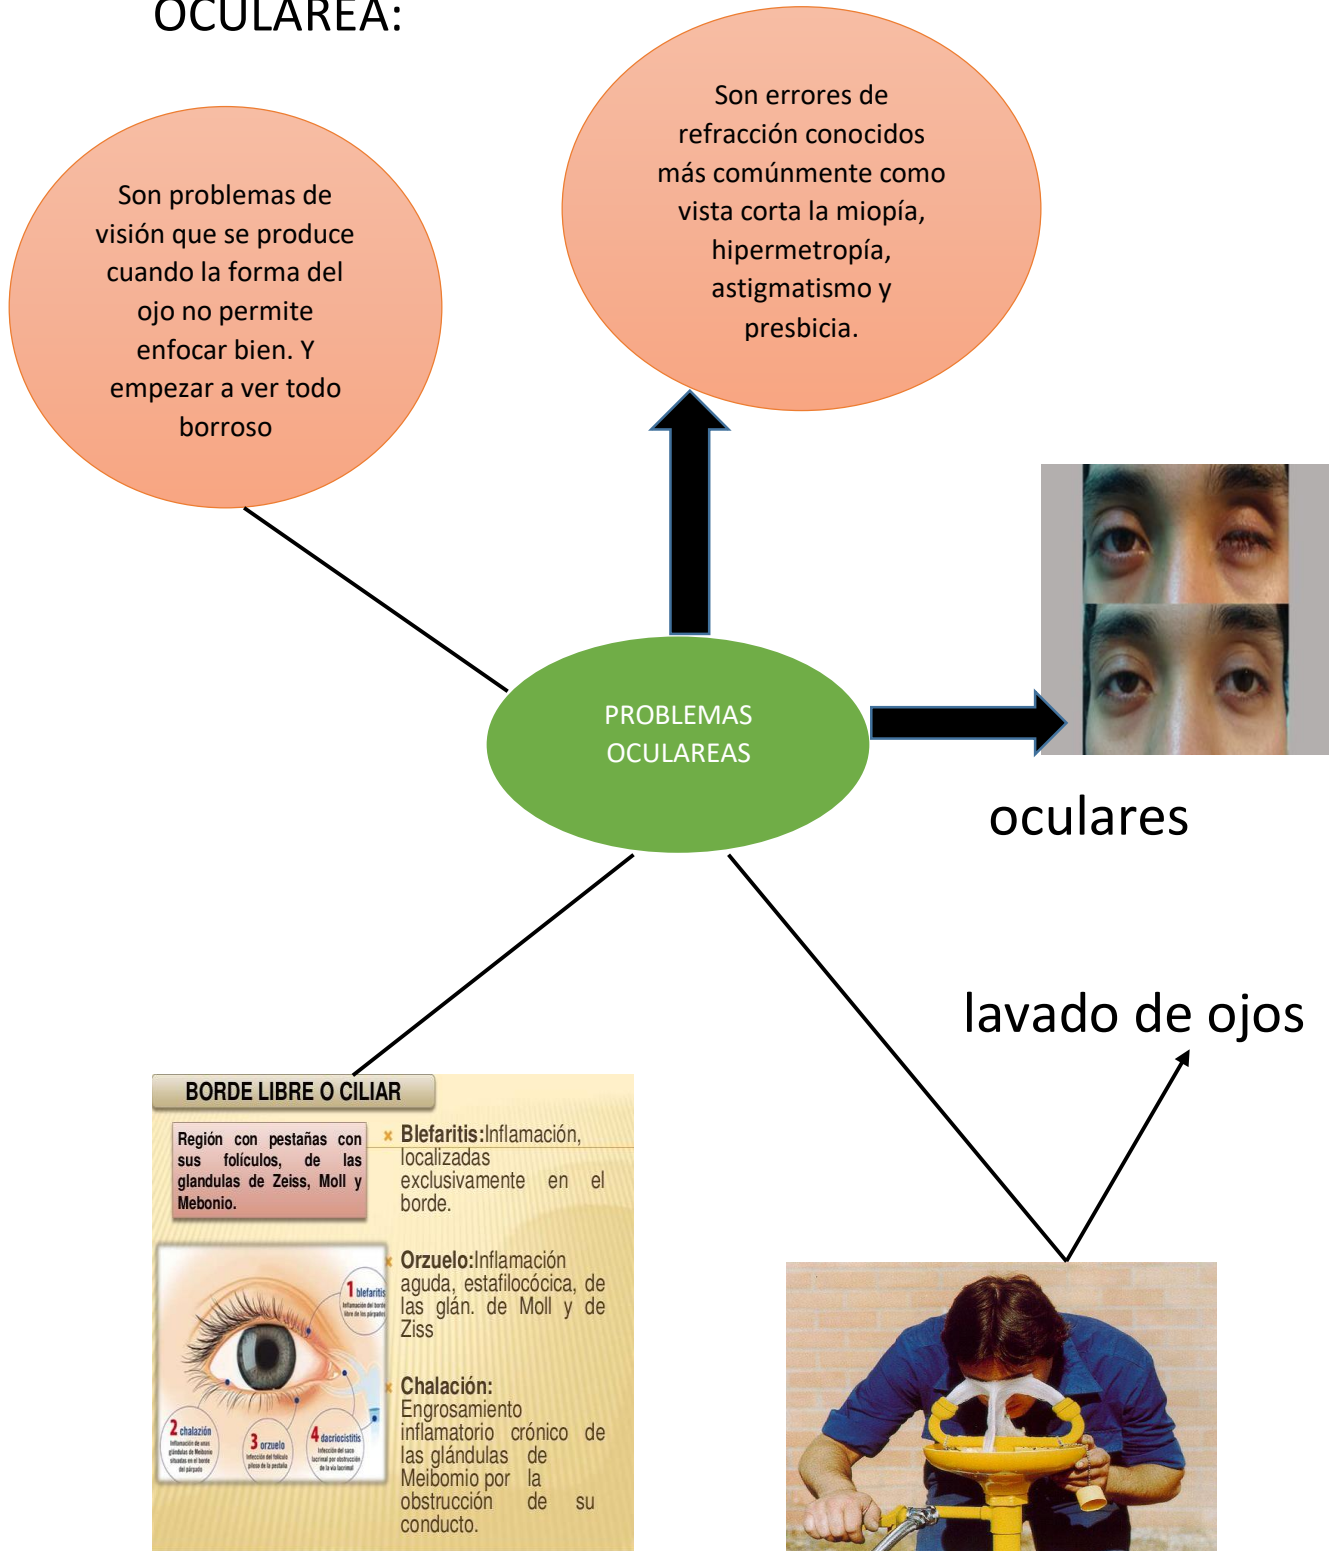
OCULAREA:

Son problemas de visión que se produce cuando la forma del ojo no permite enfocar bien. Y empezar a ver todo borroso

Son errores de refracción conocidos más comúnmente como vista corta la miopía, hipermetropía, astigmatismo y presbicia.

PROBLEMAS OCULAREAS

oculares

lavado de ojos

BORDE LIBRE O CILIAR

Región con pestañas con sus folículos, de las glandulas de Zeiss, Moll y Mebonio.

Blefaritis: Inflamación, localizadas exclusivamente en el borde.

Orzuelo: Inflamación aguda, estafilocócica, de las glán. de Moll y de Ziss

Chalación: Engrosamiento inflamatorio crónico de las glándulas de Meibomio por la obstrucción de su conducto.

1 blefaritis

2 chalazión

3 orzuelo

4 dacriocistitis